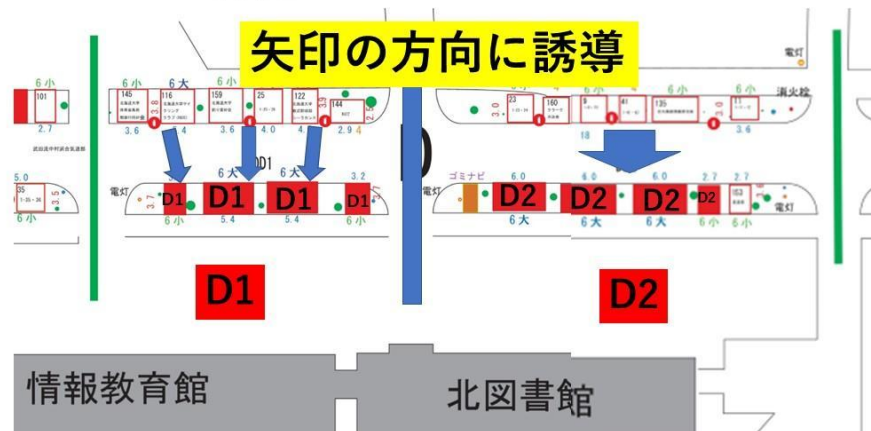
矢印の方向に誘導

6小
101
2.7
6小
6大
145
116
159
25
122
144
3.6
3.6
4.0
4.0
2.9
D1
6大
6大
3.2
電灯
D1
D1
D1
D1
6小
5.4
5.4
5.0
35
6小
D1

電灯
23
160
9
41
135
11
消火栓
ゴミナビ
6.0
6.0
6.0
2.7
2.7
D2
D2
D2
D2
153
電灯
6大
6大
6小
6小
D2

情報教育館
北図書館